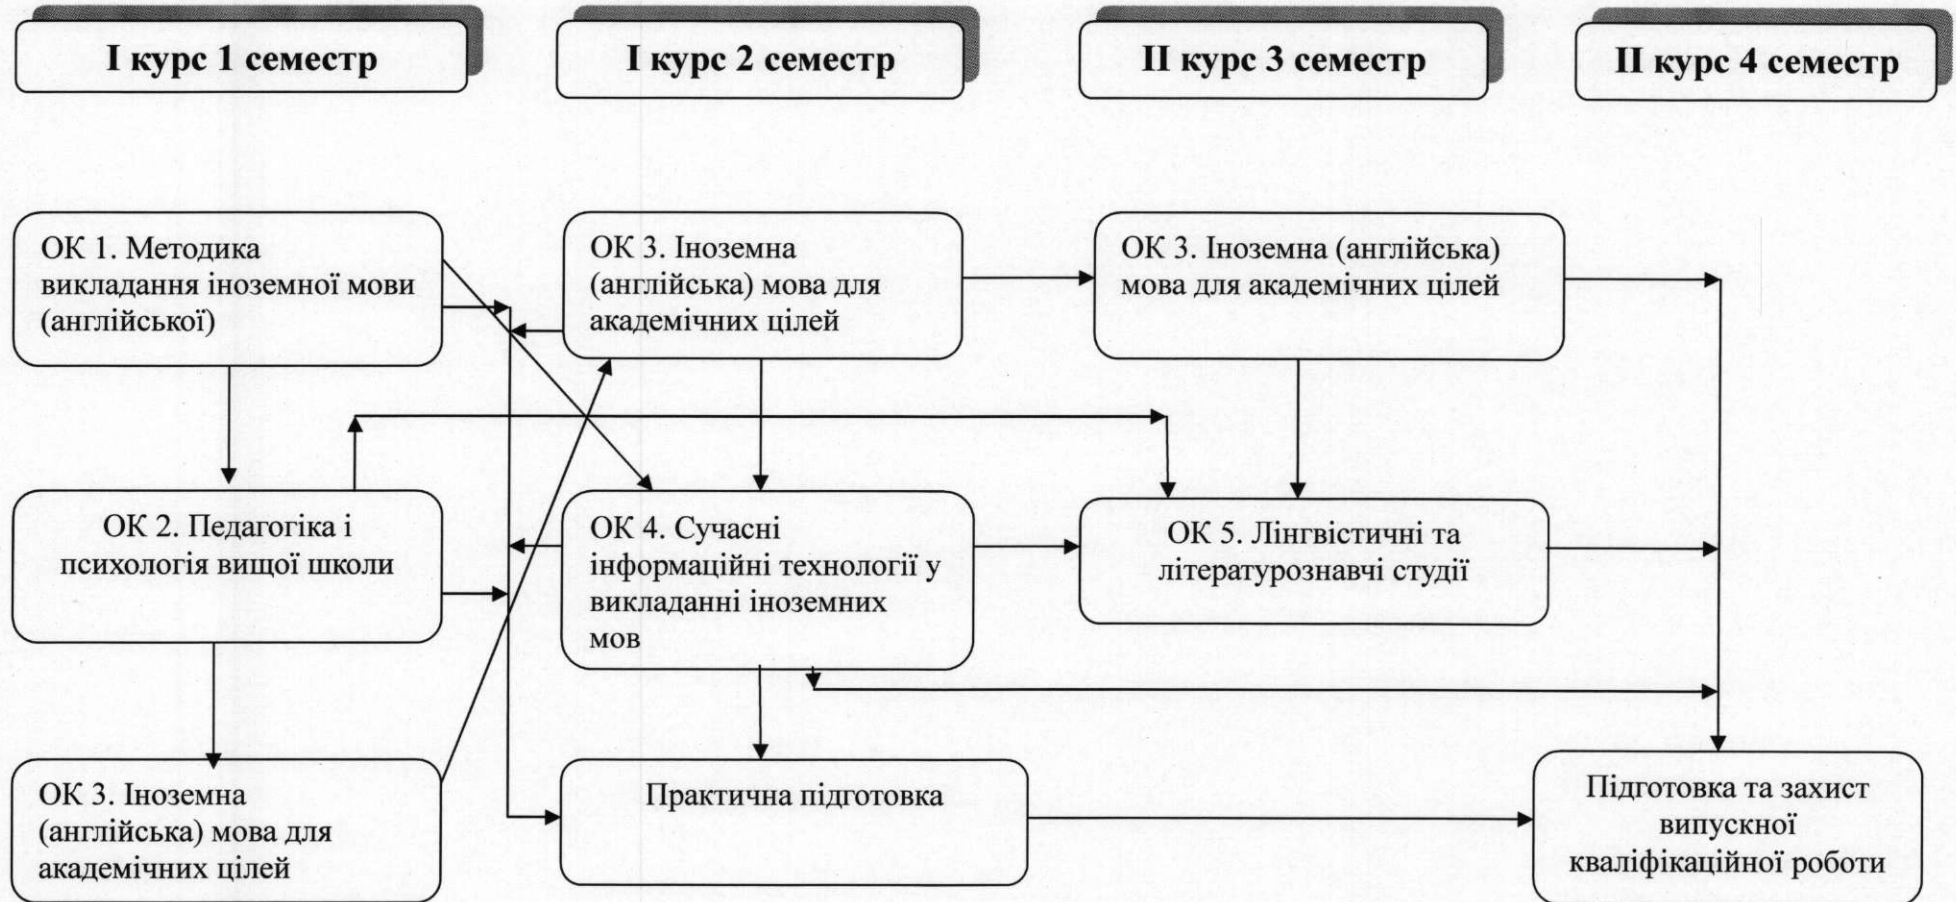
I курс 1 семестр

I курс 2 семестр

II курс 3 семестр

II курс 4 семестр

ОК 1. Методика викладання іноземної мови (англійської)

ОК 3. Іноземна (англійська) мова для академічних цілей

ОК 3. Іноземна (англійська) мова для академічних цілей

ОК 2. Педагогіка і психологія вищої школи

ОК 4. Сучасні інформаційні технології у викладанні іноземних мов

ОК 5. Лінгвістичні та літературознавчі студії

ОК 3. Іноземна (англійська) мова для академічних цілей

Практична підготовка

Підготовка та захист випускної кваліфікаційної роботи